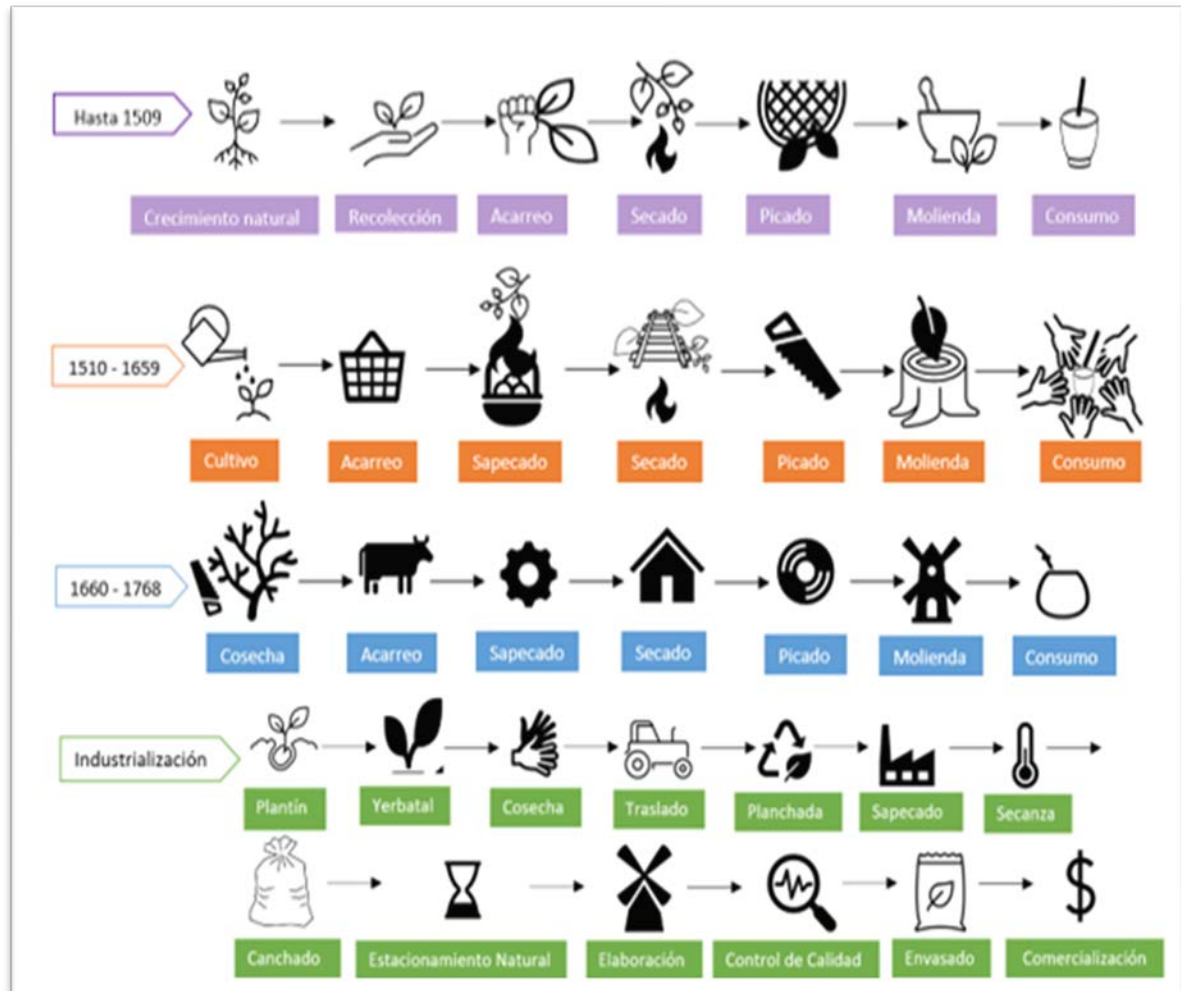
Hasta 1509

Crecimiento natural
Recolección
Acarreo
Secado
Picado
Molienda
Consumo

1510 - 1659

Cultivo
Acarreo
Sapecado
Secado
Picado
Molienda
Consumo

1660 - 1768

Cosecha
Acarreo
Sapecado
Secado
Picado
Molienda
Consumo

Industrialización

Plantín
Yerbatal
Cosecha
Traslado
Planchada
Sapecado
Secanza
Canchado
Estacionamiento Natural
Elaboración
Control de Calidad
Envasado
Comercialización